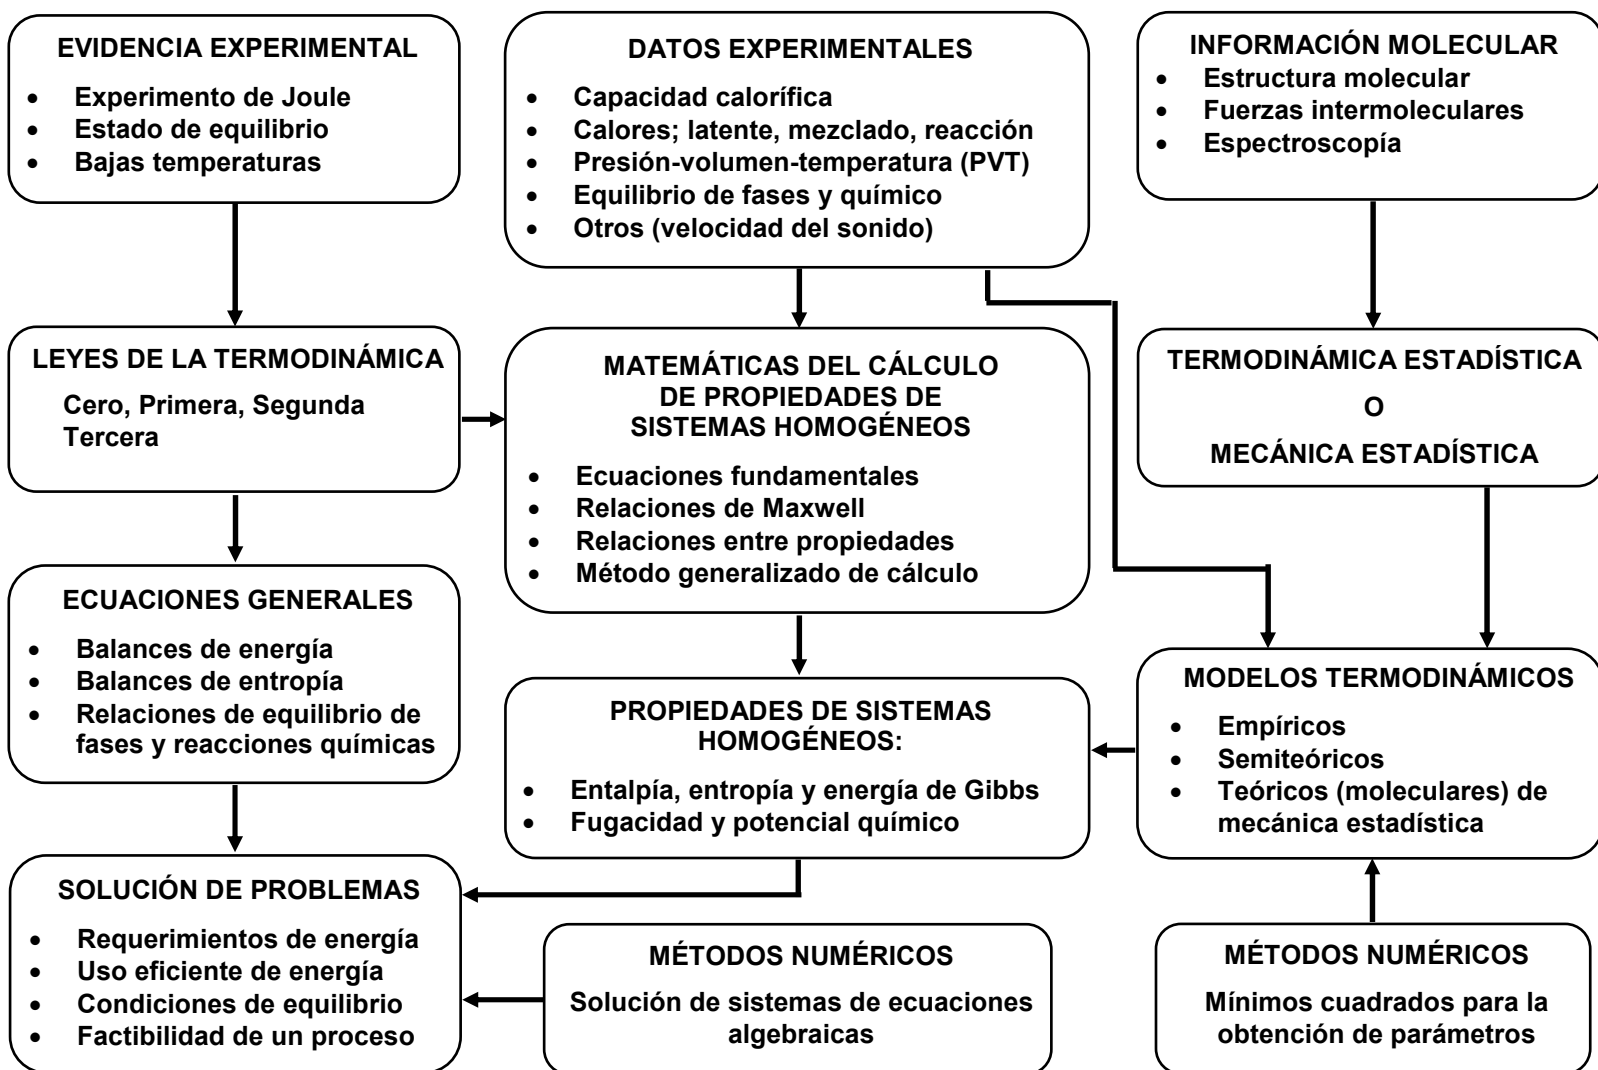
EVIDENCIA EXPERIMENTAL
- Experimento de Joule
- Estado de equilibrio
- Bajas temperaturas

DATOS EXPERIMENTALES
- Capacidad calorífica
- Calores; latente, mezclado, reacción
- Presión-volumen-temperatura (PVT)
- Equilibrio de fases y químico
- Otros (velocidad del sonido)

INFORMACIÓN MOLECULAR
- Estructura molecular
- Fuerzas intermoleculares
- Espectroscopía

LEYES DE LA TERMODINÁMICA
Cero, Primera, Segunda Tercera

MATEMÁTICAS DEL CÁLCULO DE PROPIEDADES DE SISTEMAS HOMOGÉNEOS
- Ecuaciones fundamentales
- Relaciones de Maxwell
- Relaciones entre propiedades
- Método generalizado de cálculo

TERMODINÁMICA ESTADÍSTICA
O
MECÁNICA ESTADÍSTICA

ECUACIONES GENERALES
- Balances de energía
- Balances de entropía
- Relaciones de equilibrio de fases y reacciones químicas

PROPIEDADES DE SISTEMAS HOMOGÉNEOS:
- Entalpía, entropía y energía de Gibbs
- Fugacidad y potencial químico

MODELOS TERMODINÁMICOS
- Empíricos
- Semiteóricos
- Teóricos (moleculares) de mecánica estadística

SOLUCIÓN DE PROBLEMAS
- Requerimientos de energía
- Uso eficiente de energía
- Condiciones de equilibrio
- Factibilidad de un proceso

MÉTODOS NUMÉRICOS
Solución de sistemas de ecuaciones algebraicas

MÉTODOS NUMÉRICOS
Mínimos cuadrados para la obtención de parámetros